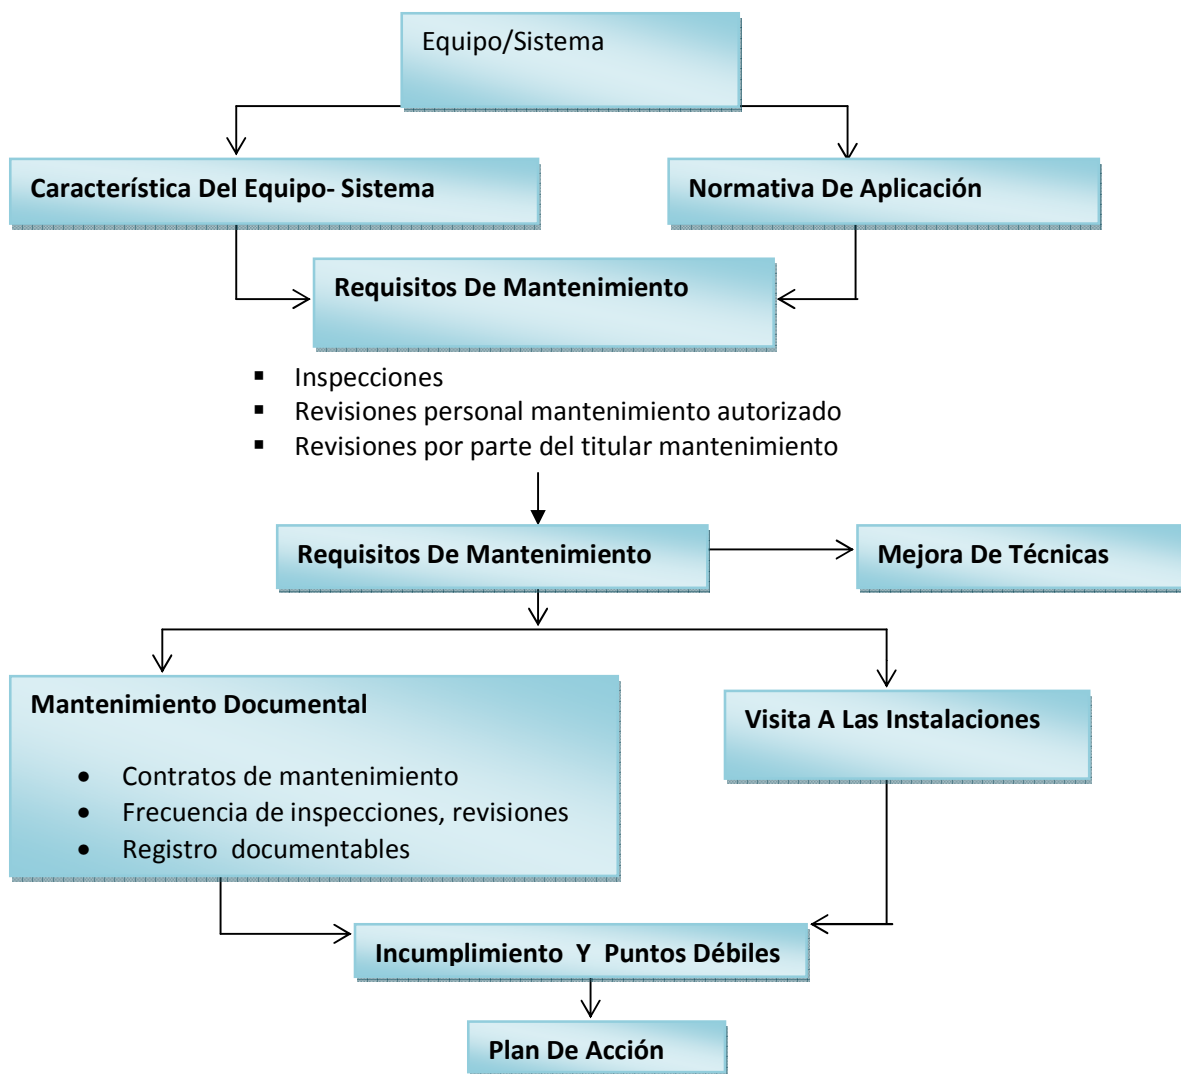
Equipo/Sistema

Característica Del Equipo- Sistema

Normativa De Aplicación

Requisitos De Mantenimiento

- Inspecciones
- Revisiones personal mantenimiento autorizado
- Revisiones por parte del titular mantenimiento

Requisitos De Mantenimiento

Mejora De Técnicas

Mantenimiento Documental

- Contratos de mantenimiento
- Frecuencia de inspecciones, revisiones
- Registro documentables

Visita A Las Instalaciones

Incumplimiento Y Puntos Débiles

Plan De Acción